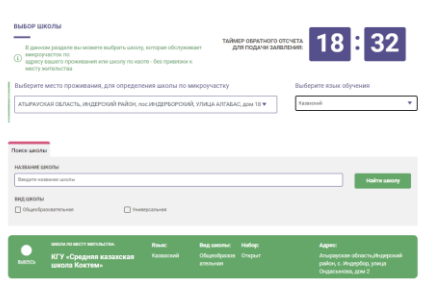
ВЫБОР ШКОЛЫ

В данном разделе вы можете выбрать школу, которая обслуживает микроучасток по адресу вашего проживания или школу по квоте - без привязки к месту жительства

ТАЙМЕР ОБРАТНОГО ОТСЧЕТА ДЛЯ ПОДАЧИ ЗАЯВЛЕНИЯ:

18 : 32

Выберите место проживания, для определения школы по микроучастку

АТЫРАУСКАЯ ОБЛАСТЬ, ИНДЕРСКИЙ РАЙОН, пос.ИНДЕРБОРСКИЙ, УЛИЦА АЛГАБАС, дом 18

Выберите язык обучения

Казахский

Поиск школы

НАЗВАНИЕ ШКОЛЫ

Введите название школы

Найти школу

ВИД ШКОЛЫ

Общеобразовательная

Универсальная

ШКОЛА ПО МЕСТУ ЖИТЕЛЬСТВА:

ВЫБОР

КГУ «Средняя казахская школа Коктем»

Язык:

Казахский

Вид школы:

Общеобразовательная

Набор:

Открыт

Адрес:

Атырауская область,Индерский район, с. Индербор, улица Ондасынова, дом 2